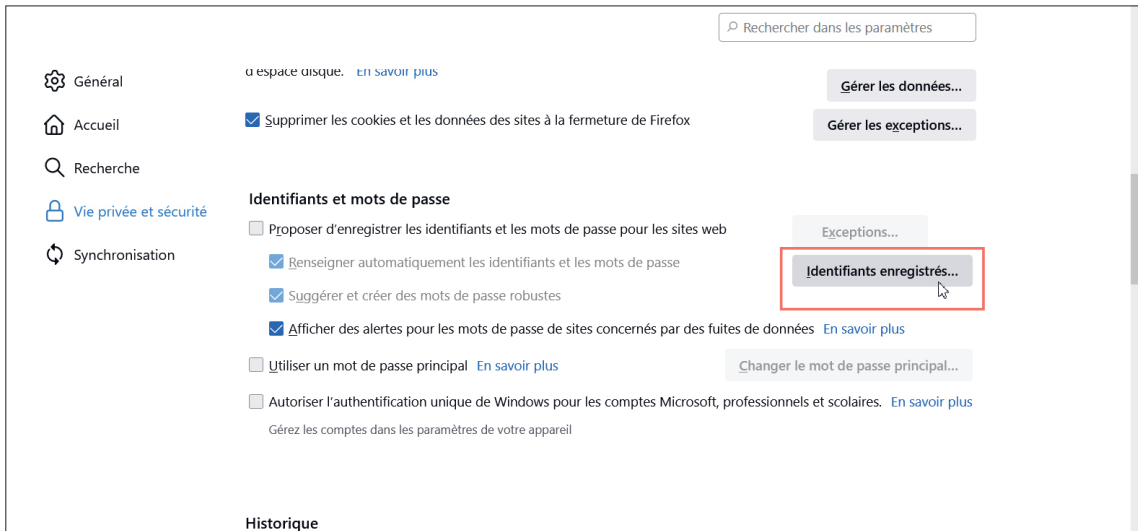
Rechercher dans les paramètres

Général
Accueil
Recherche
Vie privée et sécurité
Synchronisation

d'espace disque. En savoir plus

Gérer les données…

Supprimer les cookies et les données des sites à la fermeture de Firefox

Gérer les exceptions…

Identifiants et mots de passe

Proposer d'enregistrer les identifiants et les mots de passe pour les sites web

Exceptions…

Renseigner automatiquement les identifiants et les mots de passe

Identifiants enregistrés…

Suggérer et créer des mots de passe robustes

Afficher des alertes pour les mots de passe de sites concernés par des fuites de données En savoir plus

Utiliser un mot de passe principal En savoir plus

Changer le mot de passe principal…

Autoriser l'authentification unique de Windows pour les comptes Microsoft, professionnels et scolaires. En savoir plus

Gérez les comptes dans les paramètres de votre appareil

Historique